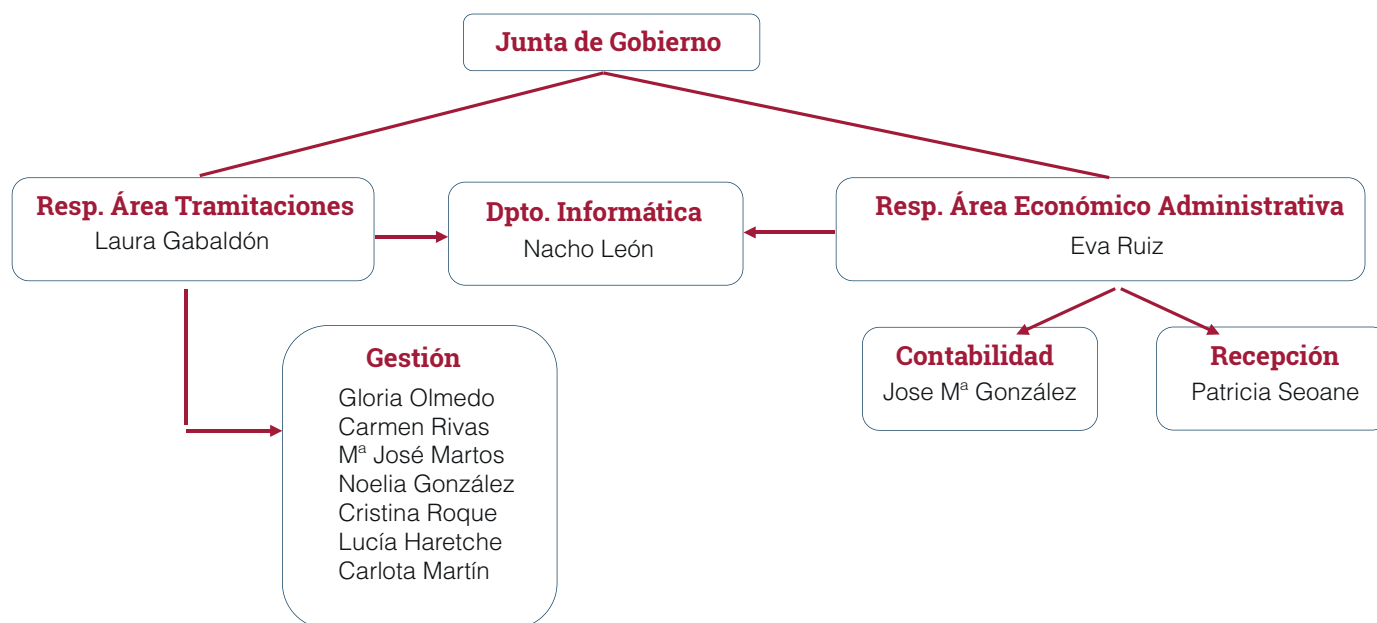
Junta de Gobierno

Resp. Área Tramitaciones
Laura Gabaldón

Dpto. Informática
Nacho León

Resp. Área Económico Administrativa
Eva Ruiz

Gestión
Gloria Olmedo
Carmen Rivas
Mª José Martos
Noelia González
Cristina Roque
Lucía Haretche
Carlota Martín

Contabilidad
Jose Mª González

Recepción
Patricia Seoane